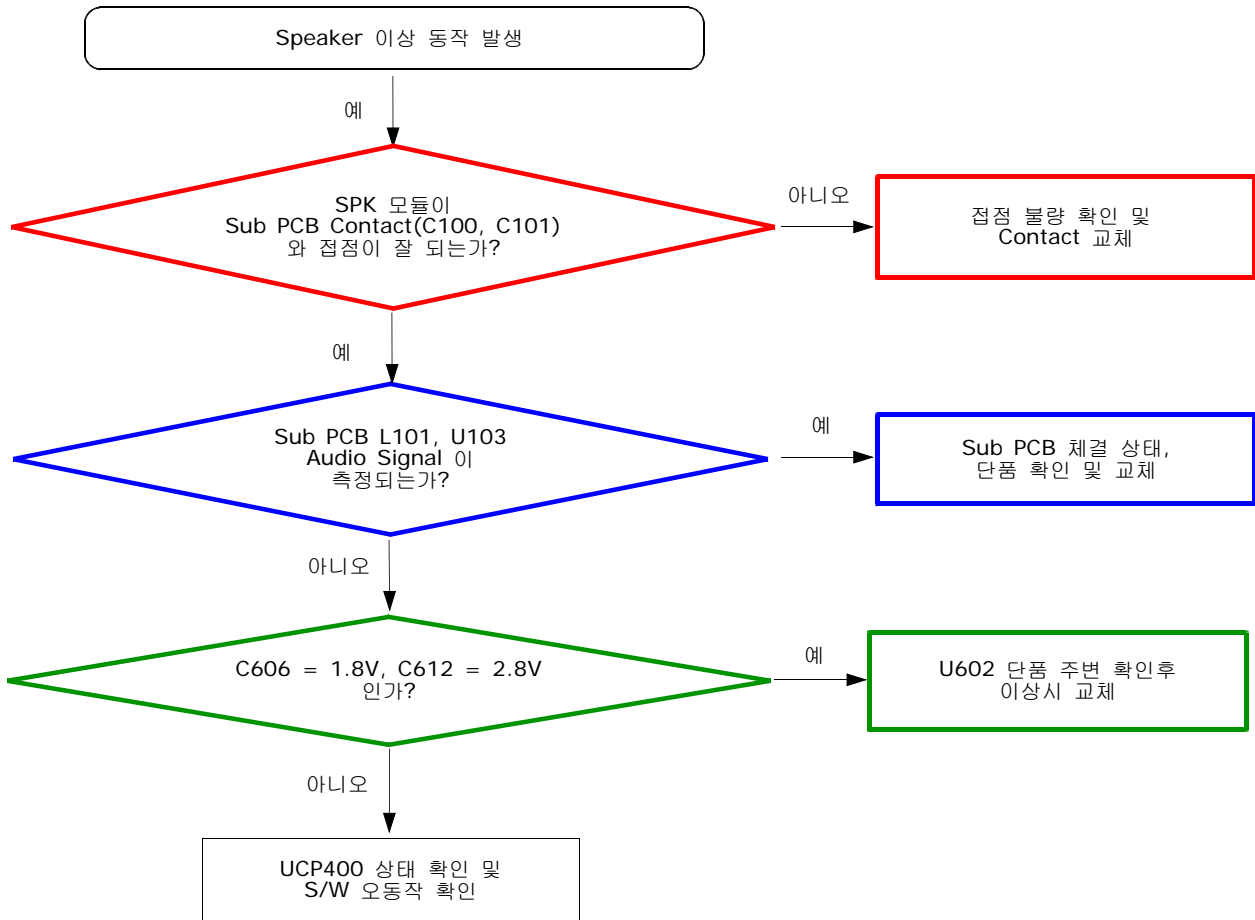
Speaker 이상 동작 발생

예

SPK 모듈이
Sub PCB Contact(C100, C101)
와 접점이 잘 되는가?

아니오

접점 불량 확인 및
Contact 교체

예

Sub PCB L101, U103
Audio Signal 이
측정되는가?

예

Sub PCB 체결 상태,
단품 확인 및 교체

아니오

C606 = 1.8V, C612 = 2.8V
인가?

예

U602 단품 주변 확인후
이상시 교체

아니오

UCP400 상태 확인 및
S/W 오동작 확인